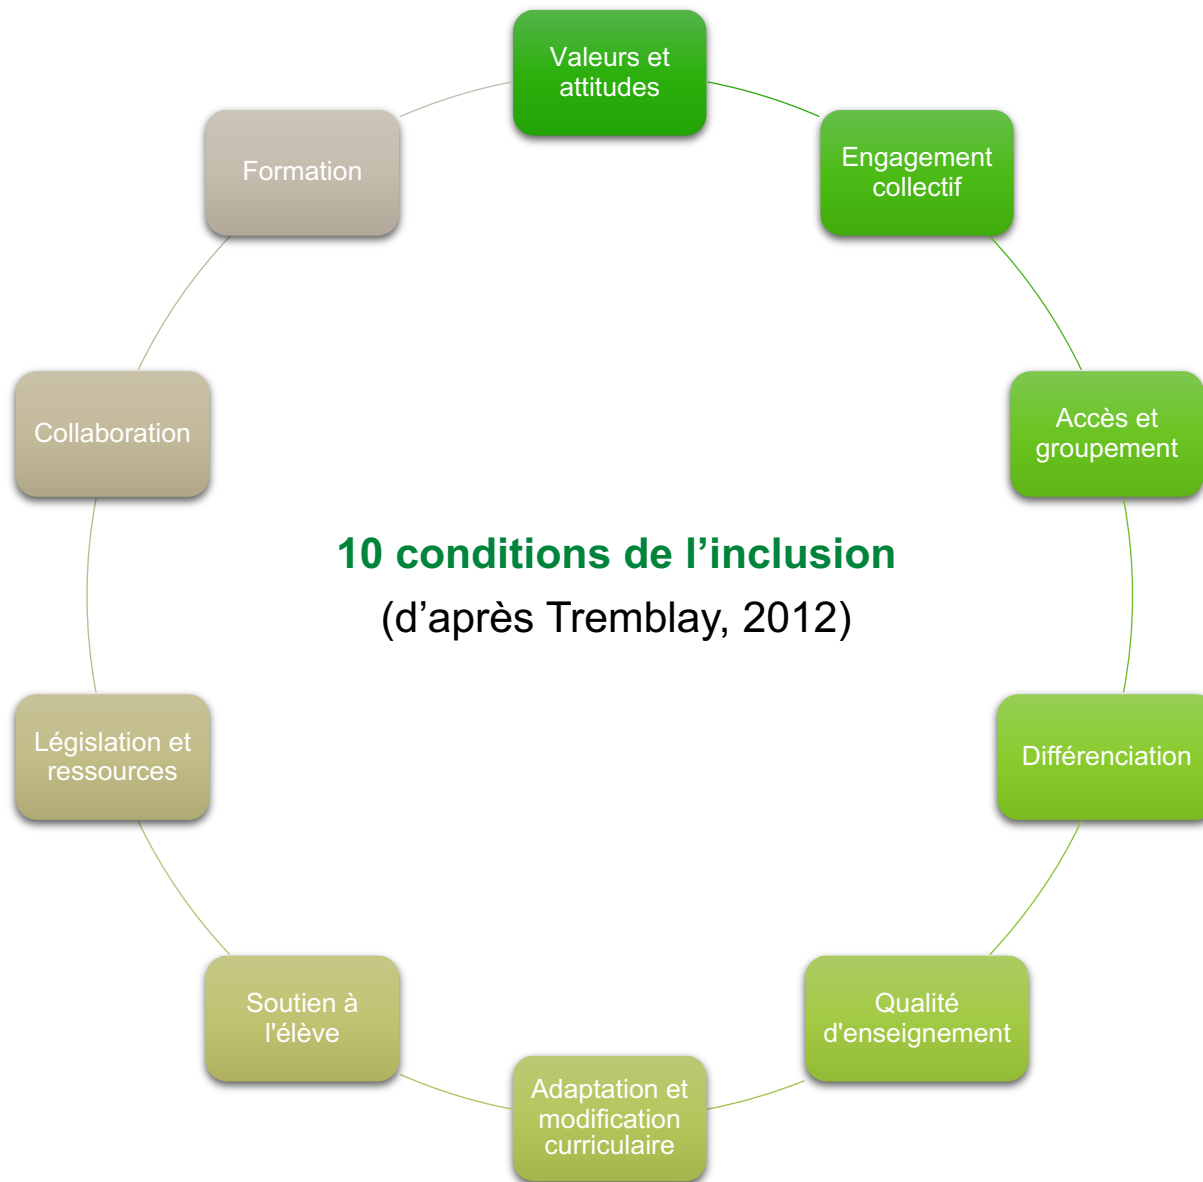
Valeurs et attitudes

Engagement collectif

Accès et groupement

Différenciation

Qualité d'enseignement

Adaptation et modification curriculaire

Soutien à l'élève

Législation et ressources

Collaboration

Formation

10 conditions de l’inclusion
(d’après Tremblay, 2012)